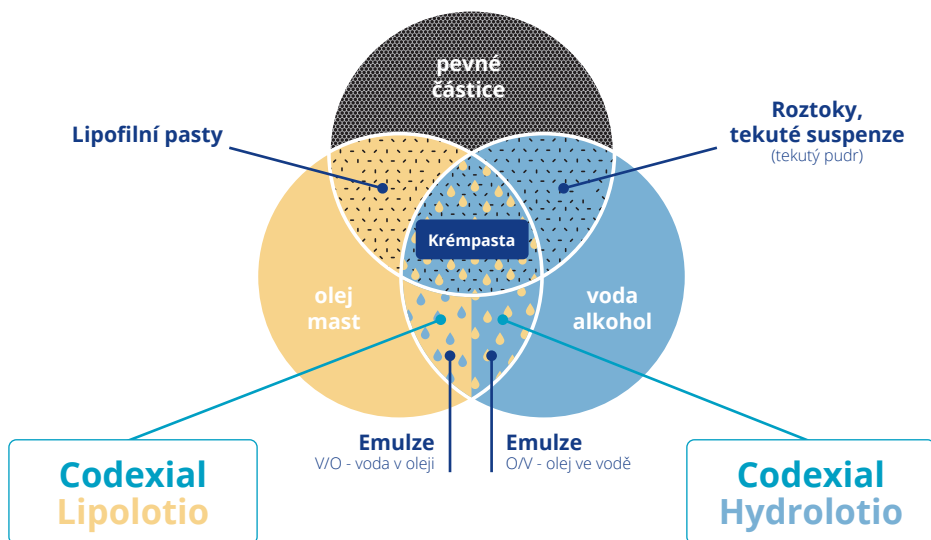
pevné částice

Lipofilní pasty

Roztoky, tekuté suspenze
(tekutý pudr)

Krémpasta

olej mast

voda alkohol

Emulze
V/O - voda v oleji

Emulze
O/V - olej ve vodě

Codexial Lipolotio

Codexial Hydrolotio